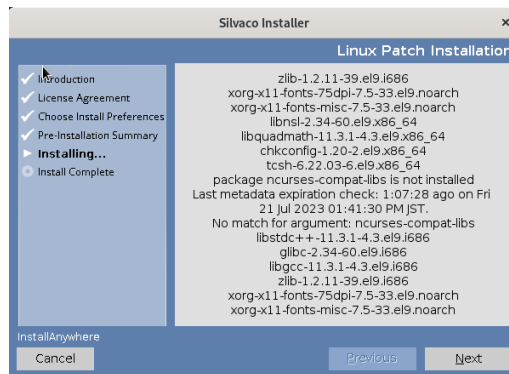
Silvaco Installer

Linux Patch Installation

Introduction
License Agreement
Choose Install Preferences
Pre-Installation Summary
Installing...
Install Complete

zlib-1.2.11-39.el9.i686
xorg-x11-fonts-75dpi-7.5-33.el9.noarch
xorg-x11-fonts-misc-7.5-33.el9.noarch
libnsl-2.34-60.el9.x86_64
libquadmath-11.3.1-4.3.el9.x86_64
chkconfig-1.20-2.el9.x86_64
tcsh-6.22.03-6.el9.x86_64
package ncurses-compat-libs is not installed
Last metadata expiration check: 1:07:28 ago on Fri 21 Jul 2023 01:41:30 PM JST.
No match for argument: ncurses-compat-libs
libstdc++-11.3.1-4.3.el9.i686
glibc-2.34-60.el9.i686
libgcc-11.3.1-4.3.el9.i686
zlib-1.2.11-39.el9.i686
xorg-x11-fonts-75dpi-7.5-33.el9.noarch
xorg-x11-fonts-misc-7.5-33.el9.noarch

InstallAnywhere
Cancel
Previous
Next